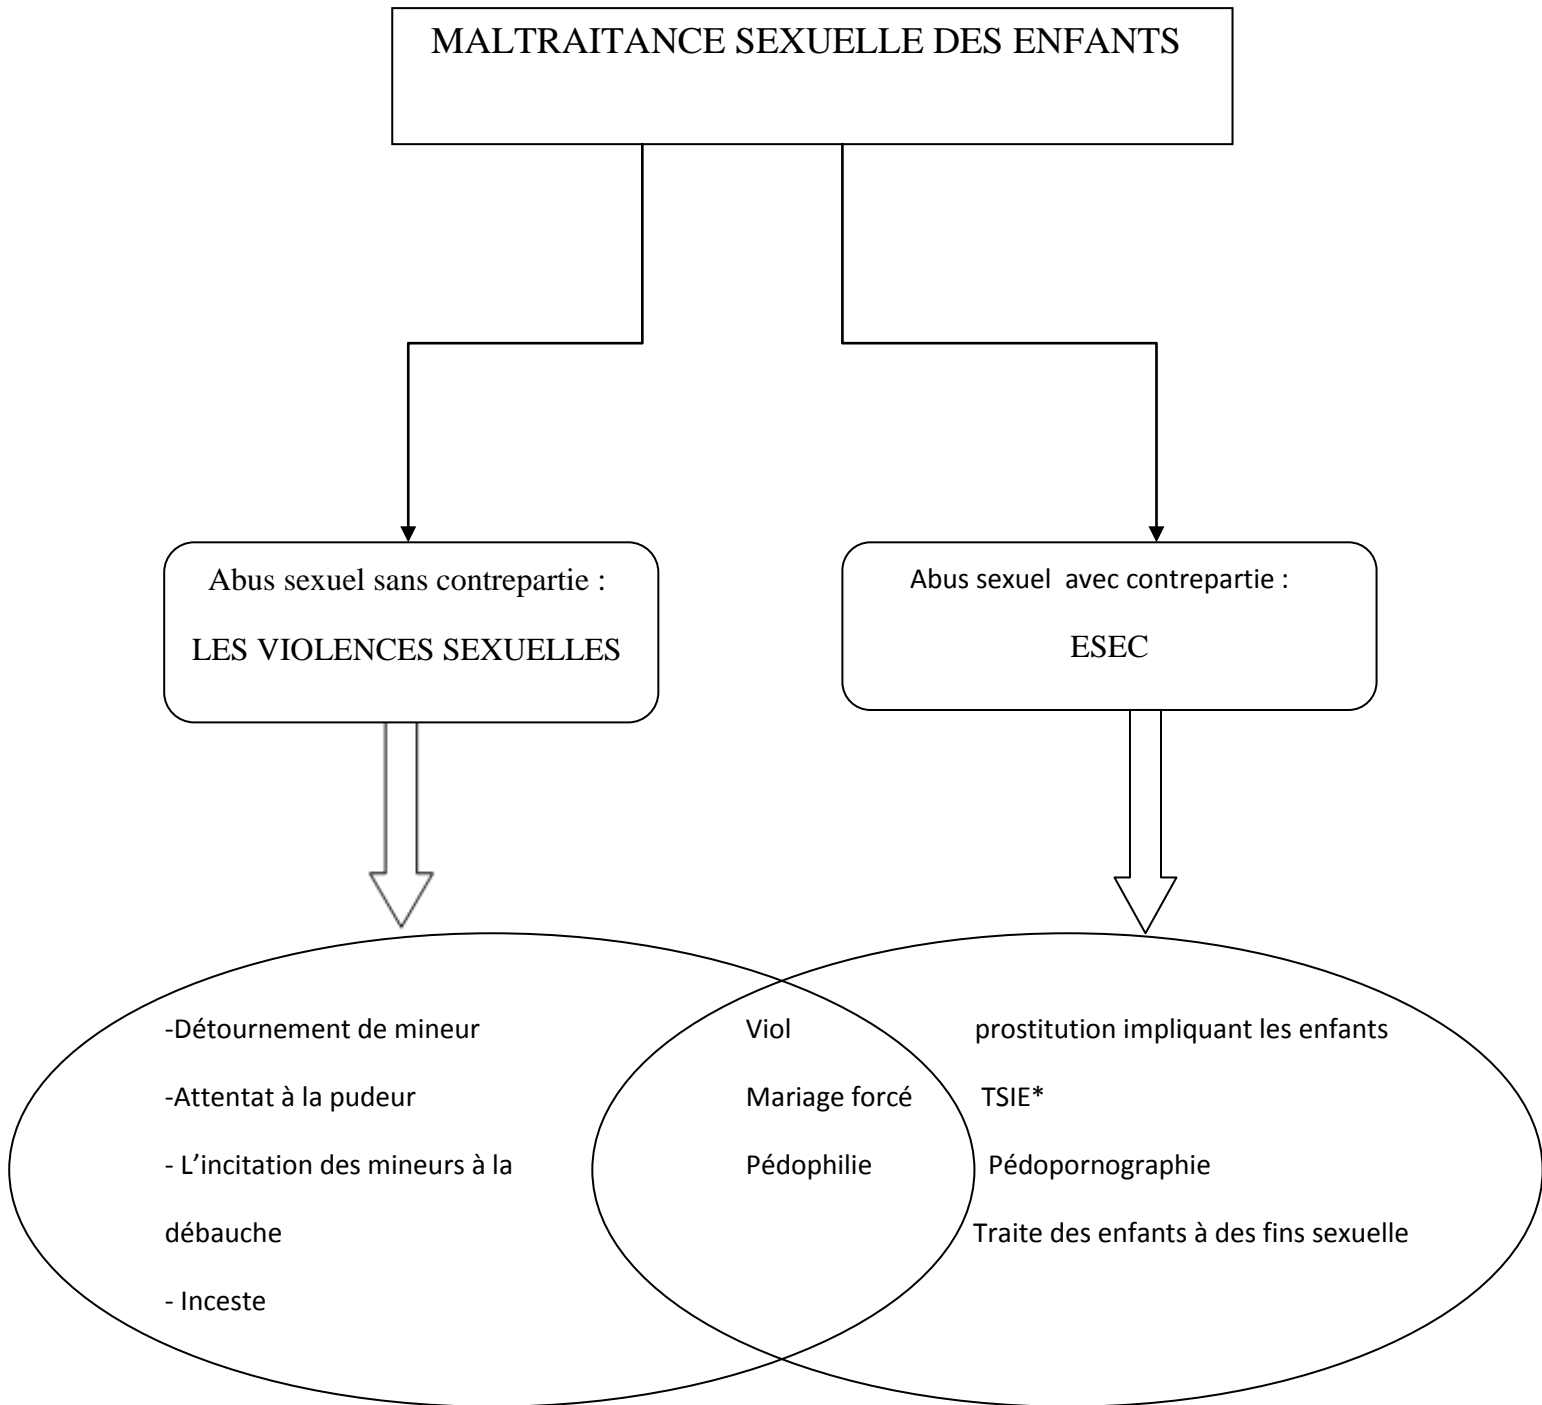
MALTRAITANCE SEXUELLE DES ENFANTS

Abus sexuel sans contrepartie :

LES VIOLENCES SEXUELLES

Abus sexuel avec contrepartie :

ESEC

-Détournement de mineur

-Attentat à la pudeur

- L'incitation des mineurs à la débauche

- Inceste

Viol

Mariage forcé

Pédophilie

prostitution impliquant les enfants

TSIE*

Pédopornographie

Traite des enfants à des fins sexuelle